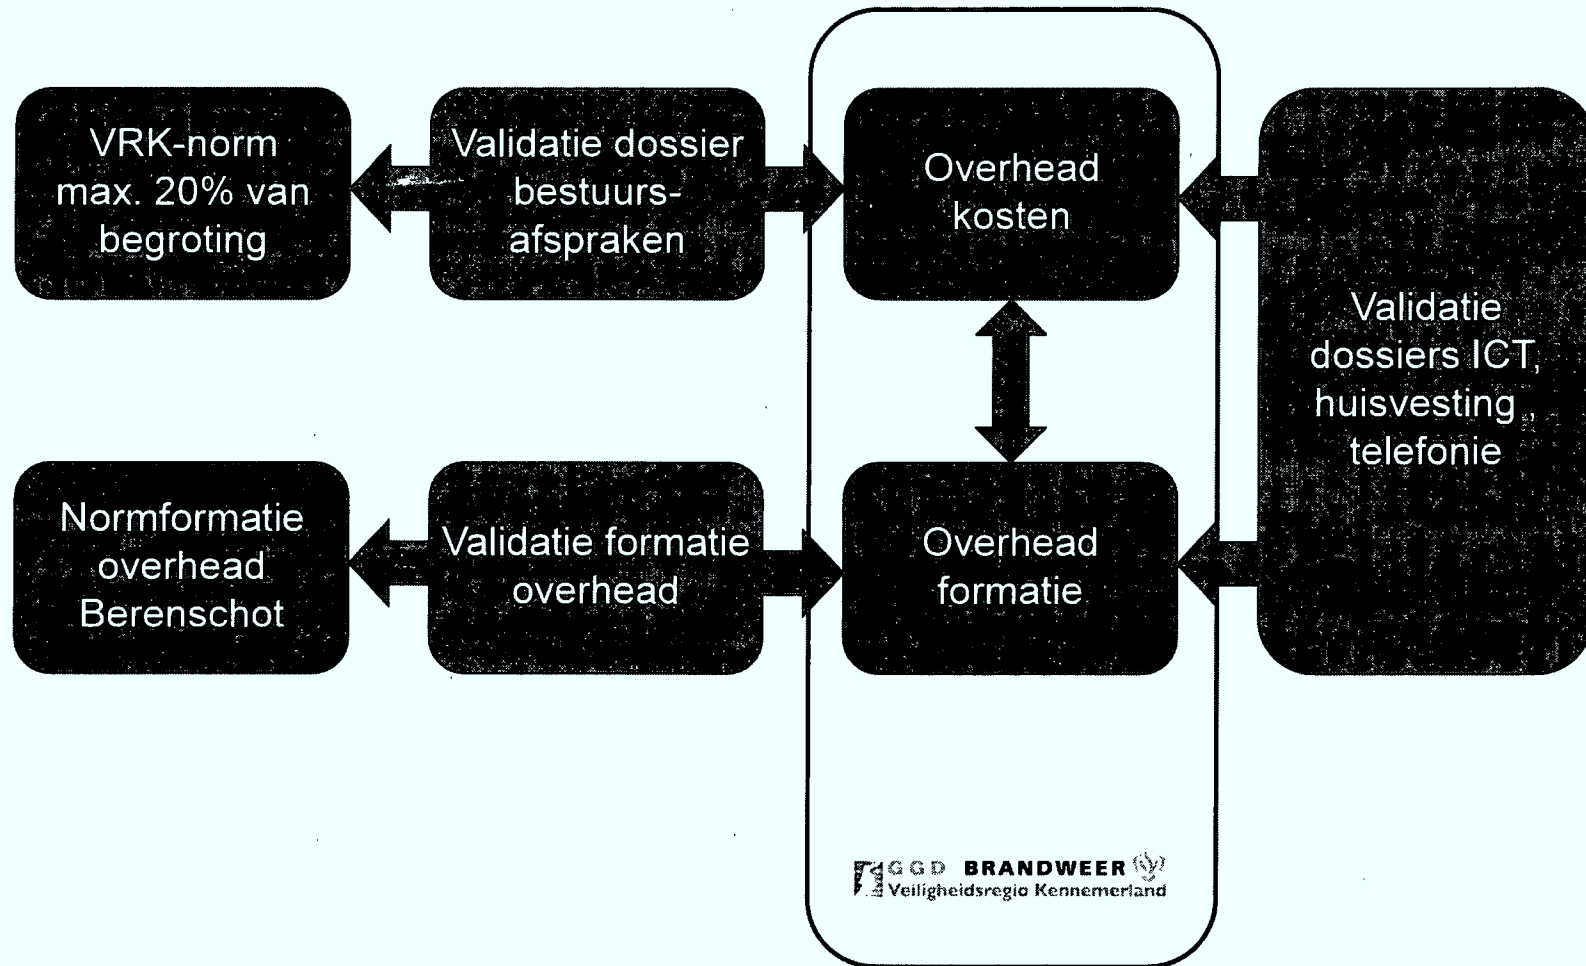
VRK-norm max. 20% van begroting

Validatie dossier bestuurs-afspraken

Overhead kosten

Validatie dossiers ICT, huisvesting , telefonie

Normformatie overhead Berenschot

Validatie formatie overhead

Overhead formatie

GGD BRANDWEER
Veiligheidsregio Kennemerland